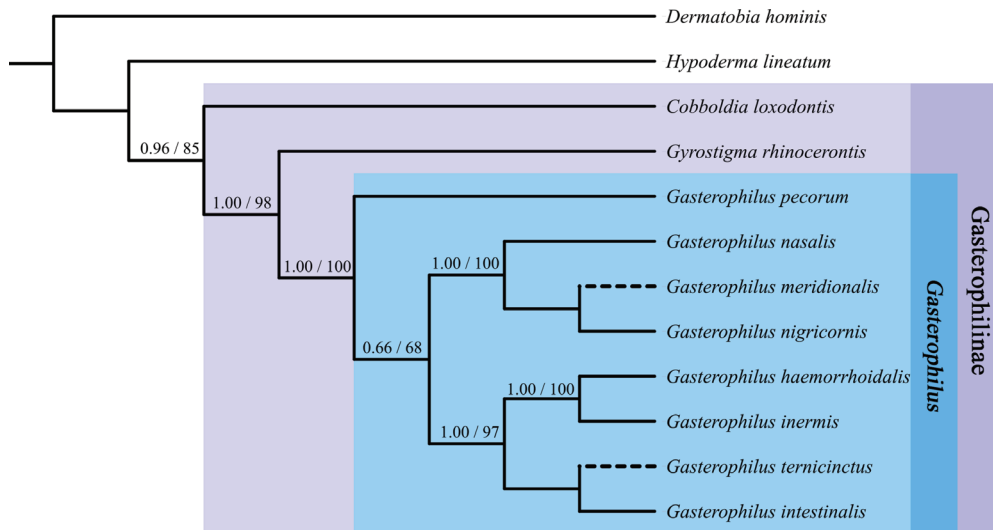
Dermatobia hominis

Hypoderma lineatum

Cobboldia loxodontis

Gyrostigma rhinocerontis

Gasterophilus pecorum

Gasterophilus nasalis

Gasterophilus meridionalis

Gasterophilus nigricornis

Gasterophilus haemorrhoidalis

Gasterophilus inermis

Gasterophilus ternicinctus

Gasterophilus intestinalis

0.96 / 85

1.00 / 98

1.00 / 100

0.66 / 68

1.00 / 100

1.00 / 100

1.00 / 97

Gasterophilus

Gasterophilinae